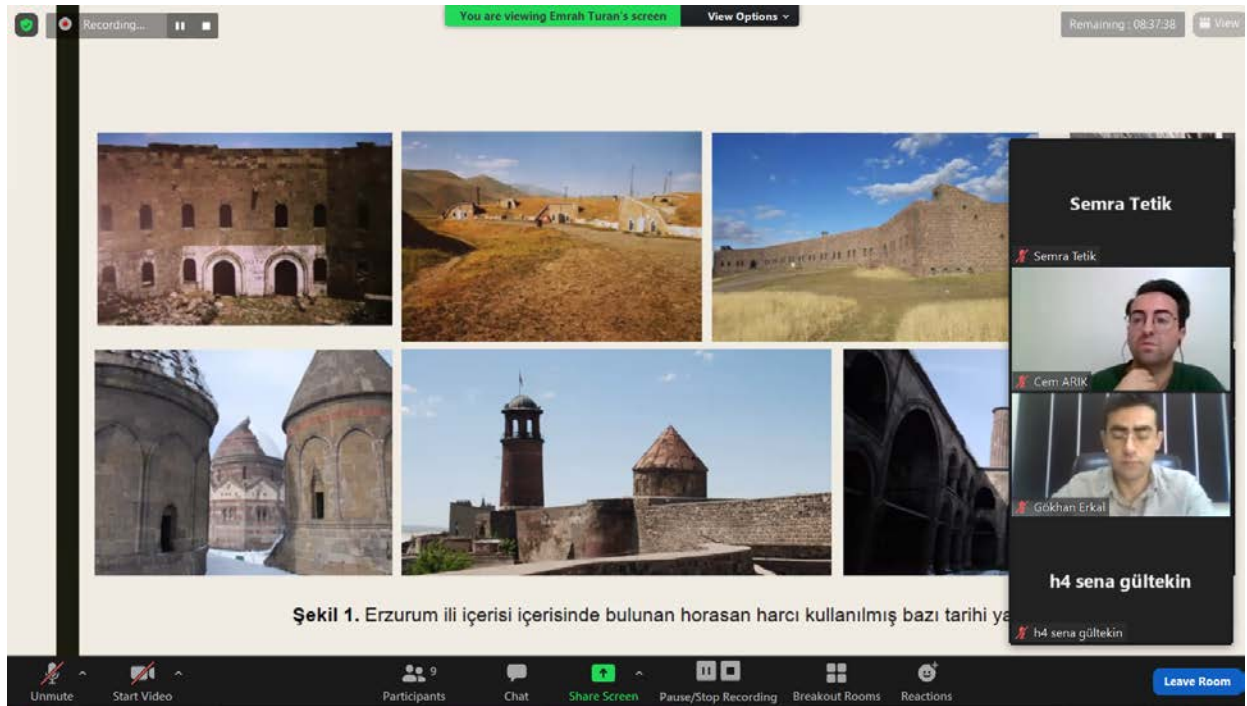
Recording...

You are viewing Emrah Turan's screen

View Options

Remaining : 08:37:38

View

Semra Tetik

Semra Tetik

Cem ARIK

Gökhan Erkal

h4 sena gültekin

h4 sena gültekin

**Şekil 1.** Erzurum ili içerisi içerisinde bulunan horasan harcı kullanılmış bazı tarihi ya

Unmute

Start Video

9

Participants

Chat

Share Screen

Pause/Stop Recording

Breakout Rooms

Reactions

Leave Room